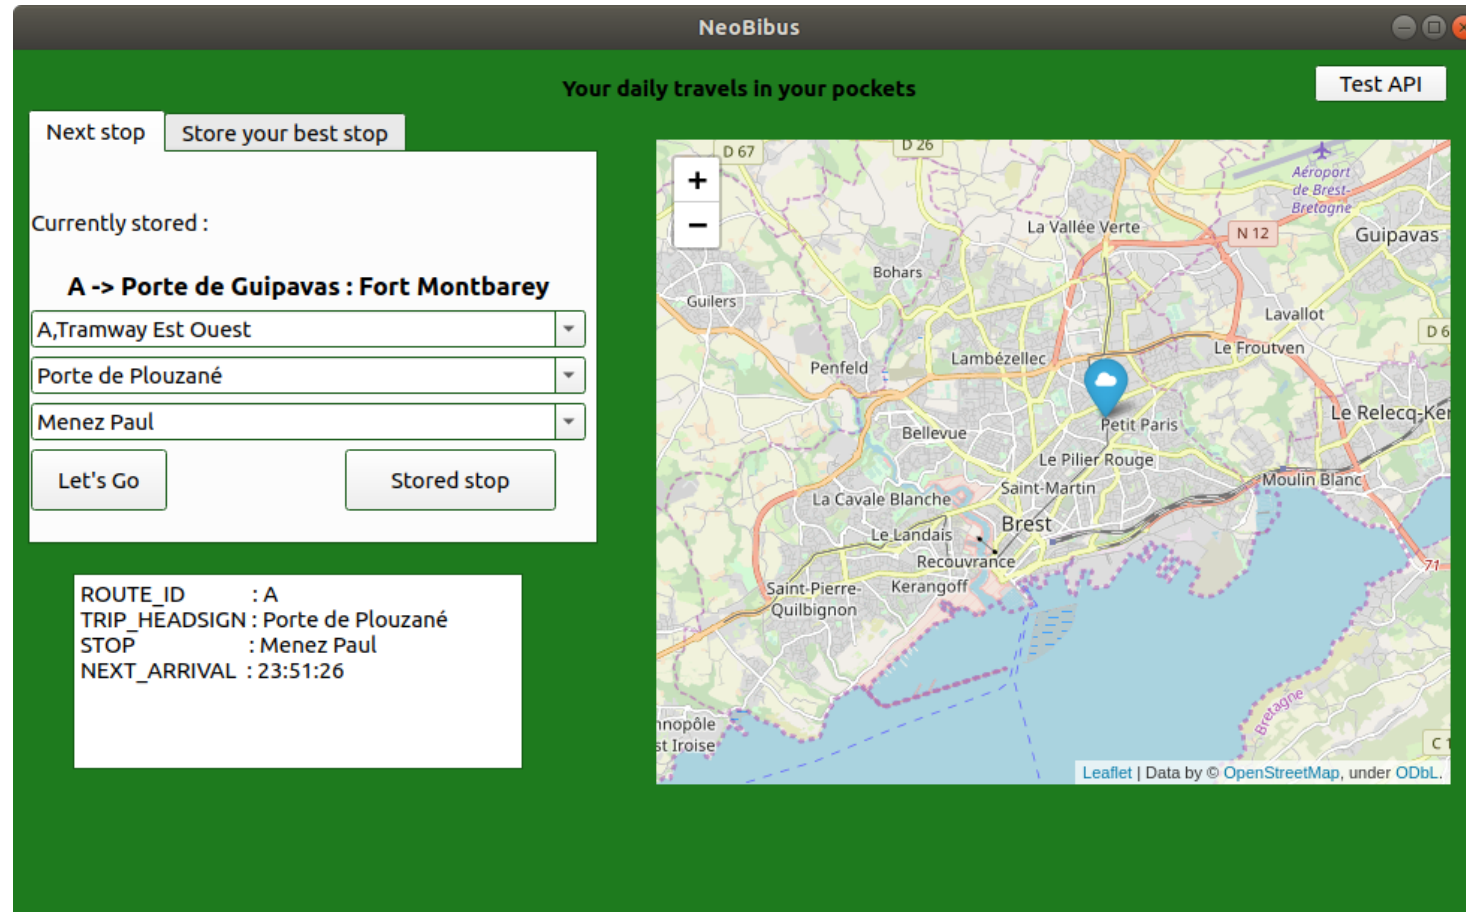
NeoBibus

Your daily travels in your pockets

Test API

Next stop | Store your best stop

Currently stored :

A -> Porte de Guipavas : Fort Montbarey

A,Tramway Est Ouest

Porte de Plouzané

Menez Paul

Let's Go

Stored stop

ROUTE_ID : A
TRIP_HEADSIGN : Porte de Plouzané
STOP : Menez Paul
NEXT_ARRIVAL : 23:51:26

+
−
D 67
D 26
Aéroport de Brest-Bretagne
La Vallée Verte
N 12
Guipavas
Bohars
Guilers
Lavallot
D 6
Le Froutven
Lambézellec
Penfeld
Petit Paris
Le Relecq-Ker
Bellevue
Le Pilier Rouge
Moulin Blanc
Saint-Martin
La Cavale Blanche
Brest
Le Landais
Recouvrance
Saint-Pierre-Quilbignon
Kerangoff
71
Bretagne
nnopôle
st Iroise
C 1
Leaflet | Data by © OpenStreetMap, under ODbL.